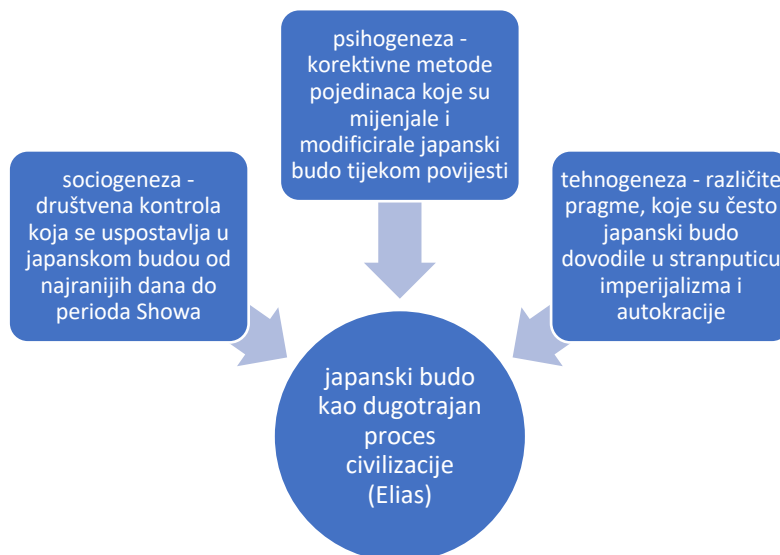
psihogeneza - korektivne metode pojedinaca koje su mijenjale i modificirale japanski budo tijekom povijesti

sociogeneza - društvena kontrola koja se uspostavlja u japanskom budou od najranijih dana do perioda Showa

tehnogeneza - različite pragme, koje su često japanski budo dovodile u stranputicu imperijalizma i autokracije

japanski budo kao dugotrajan proces civilizacije (Elias)